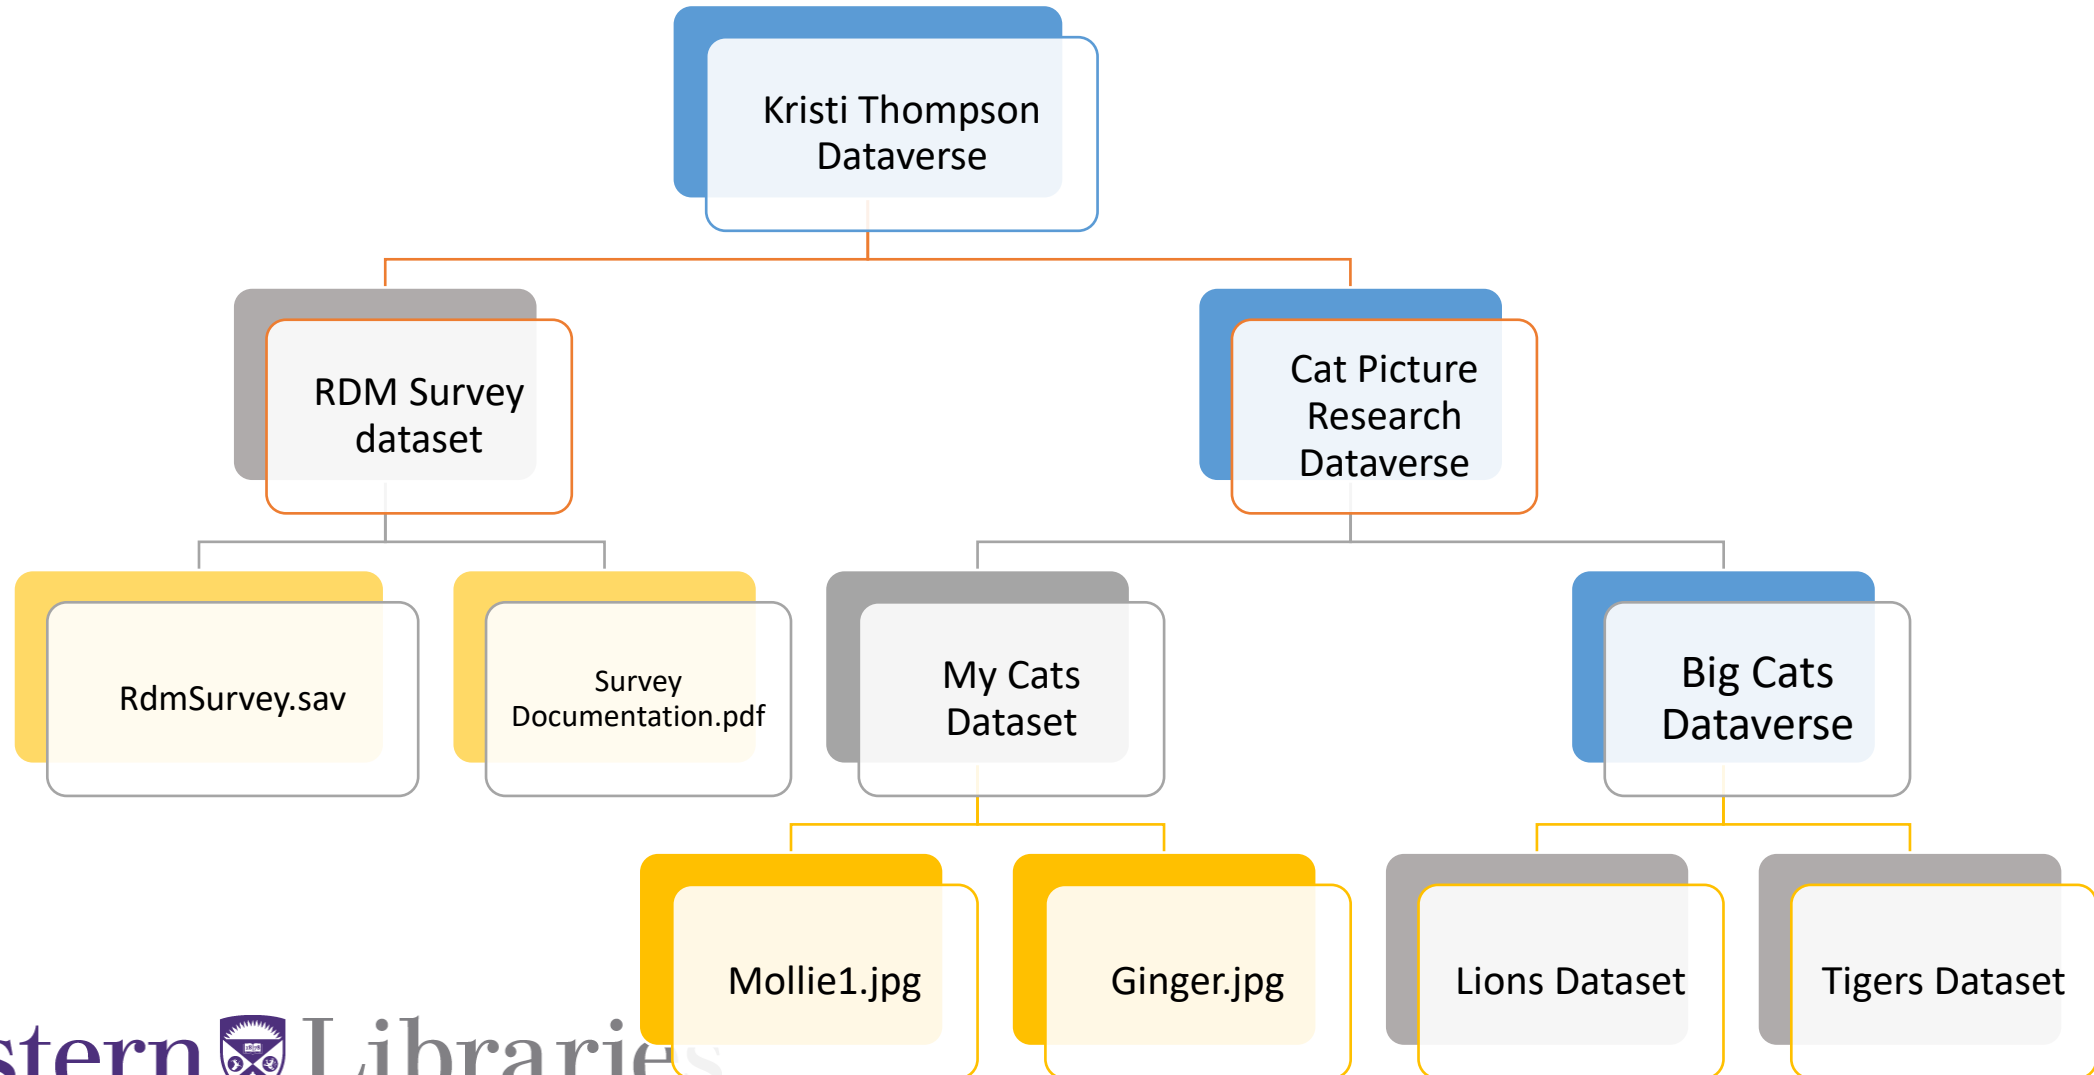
Kristi Thompson Dataverse

RDM Survey dataset

Cat Picture Research Dataverse

RdmSurvey.sav

Survey Documentation.pdf

My Cats Dataset

Big Cats Dataverse

Mollie1.jpg

Ginger.jpg

Lions Dataset

Tigers Dataset

stern Libraries